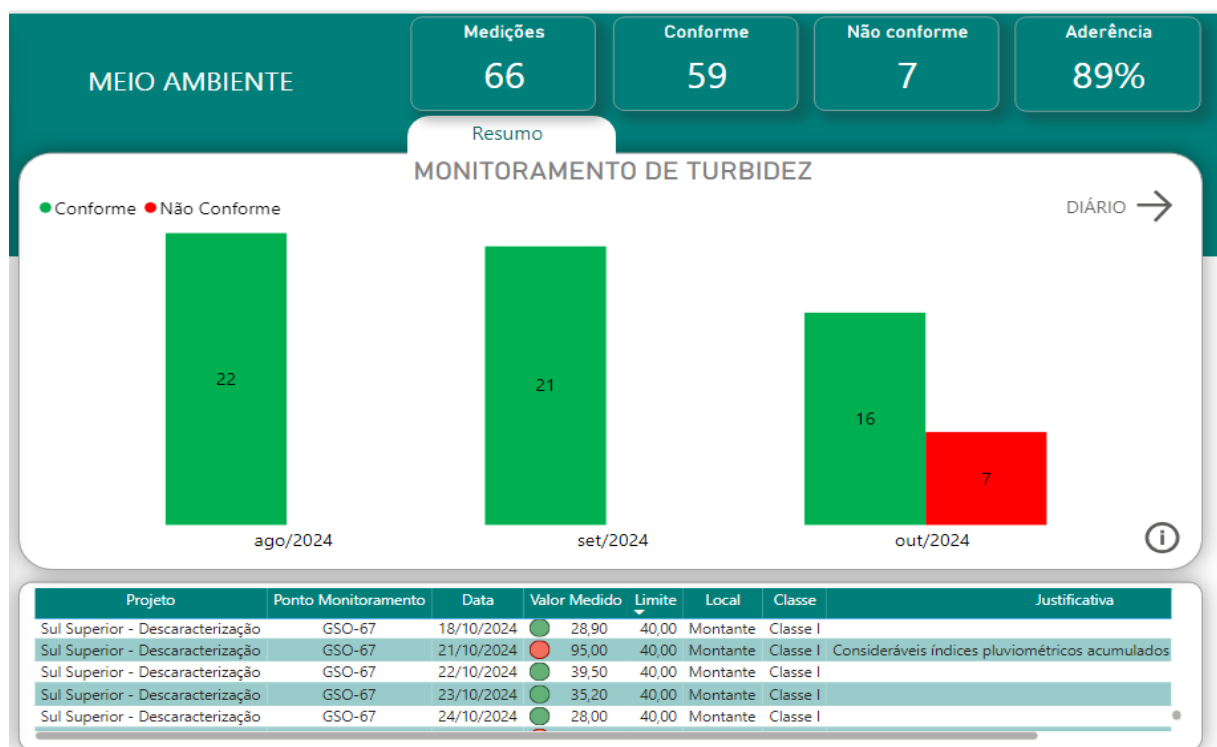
MEIO AMBIENTE

Medições
66

Conforme
59

Não conforme
7

Aderência
89%

Resumo

MONITORAMENTO DE TURBIDEZ

Conforme Não Conforme

DIÁRIO

22
21
16
7

ago/2024
set/2024
out/2024

| Projeto | Ponto Monitoramento | Data | Valor Medido | Limite | Local | Classe | Justificativa |
|---|---|---|---|---|---|---|---|
| Sul Superior - Descaracterização | GSO-67 | 18/10/2024 | 28,90 | 40,00 | Montante | Classe I | |
| Sul Superior - Descaracterização | GSO-67 | 21/10/2024 | 95,00 | 40,00 | Montante | Classe I | Consideráveis índices pluviométricos acumulados |
| Sul Superior - Descaracterização | GSO-67 | 22/10/2024 | 39,50 | 40,00 | Montante | Classe I | |
| Sul Superior - Descaracterização | GSO-67 | 23/10/2024 | 35,20 | 40,00 | Montante | Classe I | |
| Sul Superior - Descaracterização | GSO-67 | 24/10/2024 | 28,00 | 40,00 | Montante | Classe I | |